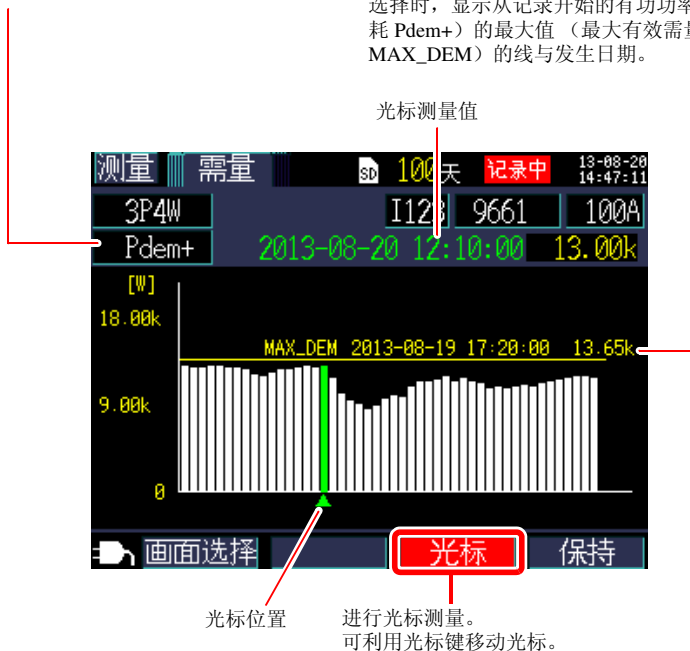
选择时，显示从记录开始的有功功率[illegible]
耗 Pdem+）的最大值（最大有效需量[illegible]
MAX_DEM）的线与发生日期。

光标测量值

测量 需量 SD 100天 记录中 13-08-20 14:47:11

3P4W I123 9661 100A

Pdem+ 2013-08-20 12:10:00 13.00k

[W]
18.00k
MAX_DEM 2013-08-19 17:20:00 13.65k
9.00k
0

画面选择 光标 保持

光标位置

进行光标测量。
可利用光标键移动光标。